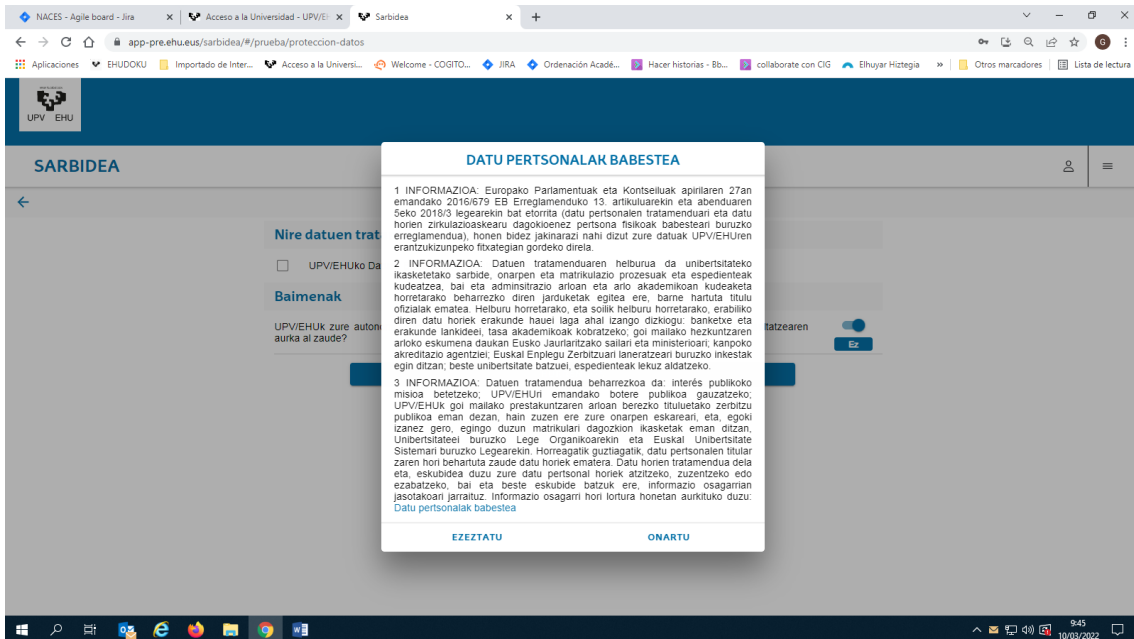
NACES - Agile board - Jira
Acceso a la Universidad - UPV/EHU
Sarbidea
app-pre.ehu.eus/sarbidea/#/prueba/proteccion-datos
Aplicaciones EHUDOKU Importado de Inter... Acceso a la Universi... Welcome - COGITO... JIRA Ordenación Acadé... Hacer historias - Bb... collaborate con CIG Elhuyar Hiztegia » Otros marcadores Lista de lectura

UPV EHU

SARBIDEA

Nire datuen trat

UPV/EHUko Da

Baimenak

UPV/EHUk zure auton... aurka al zaude?

...tatzearen

Ez

DATU PERTSONALAK BABESTEA

1 INFORMAZIOA: Europako Parlamentuak eta Kontseiluak apirilaren 27an emandako 2016/679 EB Erreglamenduko 13. artikuluarekin eta abenduaren 5eko 2018/3 legearekin bat etorrita (datu pertsonalen tratamenduari eta datu horien zirkulazioaskearu dagokioenez pertsona fisikoak babesteari buruzko erreglamendua), honen bidez jakinarazi nahi dizut zure datuak UPV/EHUren erantzukizunpeko fitxategian gordeko direla.

2 INFORMAZIOA: Datuen tratamenduaren helburua da unibertsitateko ikasketetako sarbide, onarpen eta matrikulazio prozesuak eta espedienteak kudeatzea, bai eta administrazio arloan eta arlo akademikoan kudeaketa horretarako beharrezko diren jarduketak egitea ere, barne hartuta titulu ofizialak ematea. Helburu horretarako, eta soilik helburu horretarako, erabiliko diren datu horiek erakunde hauei laga ahal izango dizkiogu: banketxe eta erakunde lankideei, tasa akademikoak kobratzeko; goi mailako hezkuntzaren arloko eskumena daukan Eusko Jaurlaritzako sailari eta ministerioari; kanpoko akreditazio agentziei; Euskal Enplegu Zerbitzuari laneratzeari buruzko inkestak egin ditzan; beste unibertsitate batzuei, espedienteak lekuz aldatzeko.

3 INFORMAZIOA: Datuen tratamendua beharrezkoa da: interés publikoko misioa betetzeko; UPV/EHUri emandako botere publikoa gauzatzeko; UPV/EHUk goi mailako prestakuntzaren arloan berezko tituluetako zerbitzu publikoa eman dezan, hain zuzen ere zure onarpen eskaerari, eta, egoki izanez gero, egingo duzun matrikulari dagozkion ikasketak eman ditzan, Unibertsitateei buruzko Lege Organikoarekin eta Euskal Unibertsitate Sistemari buruzko Legearekin. Horreagatik guztiagatik, datu pertsonalen titular zaren hori behartuta zaude datu horiek ematera. Datu horien tratamendua dela eta, eskubidea duzu zure datu pertsonal horiek atzitzeko, zuzentzeko edo ezabatzeko, bai eta beste eskubide batzuk ere, informazio osagarrian jasotakoari jarraituz. Informazio osagarri hori lortura honetan aurkituko duzu: Datu pertsonalak babestea

EZEZTATU ONARTU

9:45 10/03/2022